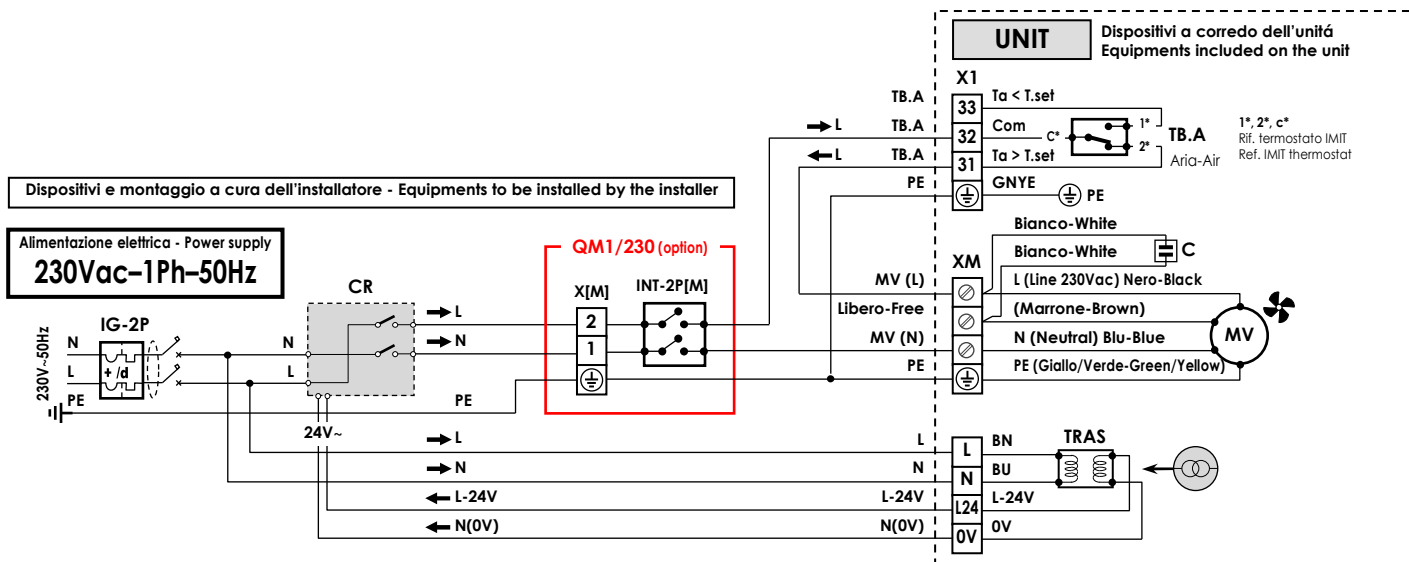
UNIT

Dispositivi a corredo dell'unitá
Equipments included on the unit

X1

TB.A
33
Ta < T.set

L
TB.A
32
Com
C*
1*
2*
TB.A
Aria-Air

1*, 2*, c*
Rif. termostato IMIT
Ref. IMIT thermostat

L
TB.A
31
Ta > T.set

PE
GNYE
PE

Dispositivi e montaggio a cura dell'installatore - Equipments to be installed by the installer

Alimentazione elettrica - Power supply
230Vac–1Ph–50Hz

Bianco-White
Bianco-White
C

QM1/230 (option)

XM

CR

X[M]

INT-2P[M]

MV (L)
L (Line 230Vac) Nero-Black

Libero-Free
(Marrone-Brown)

MV

IG-2P

L
2
N
1

MV (N)
N (Neutral) Blu-Blue

230V~50Hz
N
L
+ /d
N
L

PE
PE (Giallo/Verde-Green/Yellow)

PE
PE

24V~

L
L
L
BN
TRAS

N
N
N
BU

L-24V
L-24V
L24
L-24V

N(0V)
N(0V)
0V
0V